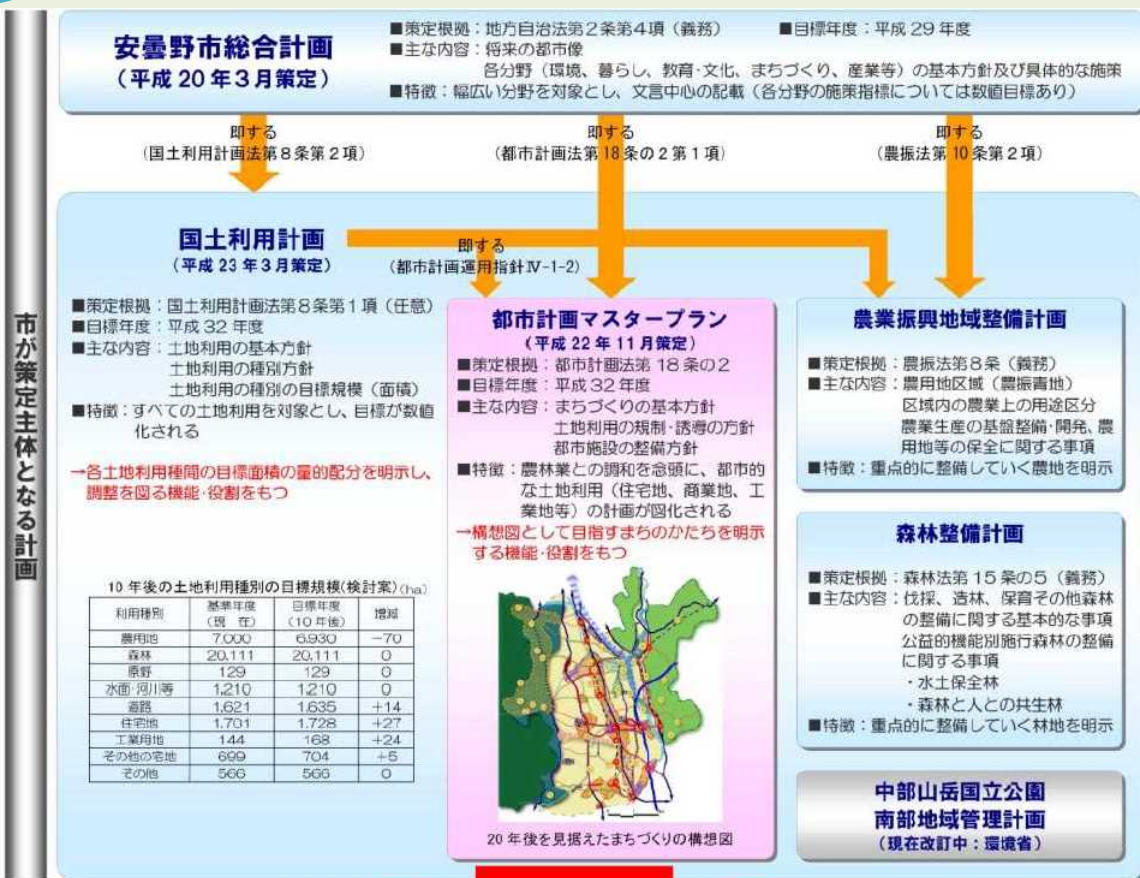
市が策定主体となる計画

安曇野市総合計画
（平成 20 年3月策定）

■策定根拠：地方自治法第２条第４項（義務）　■目標年度：平成 29 年度
■主な内容：将来の都市像
各分野（環境、暮らし、教育･文化、まちづくり、産業等）の基本方針及び具体的な施策
■特徴：幅広い分野を対象とし、文言中心の記載（各分野の施策指標については数値目標あり）

即する
（国土利用計画法第８条第２項）

即する
（都市計画法第 18 条の２第１項）

即する
（農振法第 10 条第２項）

国土利用計画
（平成 23 年３月策定）

即する
（都市計画運用指針Ⅳ-1-2）

■策定根拠：国土利用計画法第８条第１項（任意）
■目標年度：平成 32 年度
■主な内容：土地利用の基本方針
土地利用の種別方針
土地利用の種別の目標規模（面積）
■特徴：すべての土地利用を対象とし、目標が数値化される

→各土地利用種間の目標面積の量的配分を明示し、調整を図る機能･役割をもつ

10 年後の土地利用種別の目標規模(検討案)(ha)

| 利用種別 | 基準年度（現　在） | 目標年度（10 年後） | 増減 |
|---|---|---|---|
| 農用地 | 7,000 | 6,930 | −70 |
| 森林 | 20,111 | 20,111 | 0 |
| 原野 | 129 | 129 | 0 |
| 水面･河川等 | 1,210 | 1210 | 0 |
| 道路 | 1,621 | 1,635 | +14 |
| 住宅地 | 1,701 | 1,728 | +27 |
| 工業用地 | 144 | 168 | +24 |
| その他の宅地 | 699 | 704 | +5 |
| その他 | 566 | 566 | 0 |

都市計画マスタープラン
（平成 22 年 11 月策定）
■策定根拠：都市計画法第 18 条の２
■目標年度：平成 32 年度
■主な内容：まちづくりの基本方針
土地利用の規制･誘導の方針
都市施設の整備方針
■特徴：農林業との調和を念頭に、都市的な土地利用（住宅地、商業地、工業地等）の計画が図化される
→構想図として目指すまちのかたちを明示する機能･役割をもつ

20 年後を見据えたまちづくりの構想図

農業振興地域整備計画
■策定根拠：農振法第８条（義務）
■主な内容：農用地区域（農振青地）
区域内の農業上の用途区分
農業生産の基盤整備･開発、農用地等の保全に関する事項
■特徴：重点的に整備していく農地を明示

森林整備計画
■策定根拠：森林法第 15 条の５（義務）
■主な内容：伐採、造林、保育その他森林の整備に関する基本的な事項
公益的機能別施行森林の整備に関する事項
・水土保全林
・森林と人との共生林
■特徴：重点的に整備していく林地を明示

中部山岳国立公園
南部地域管理計画
（現在改訂中：環境省）